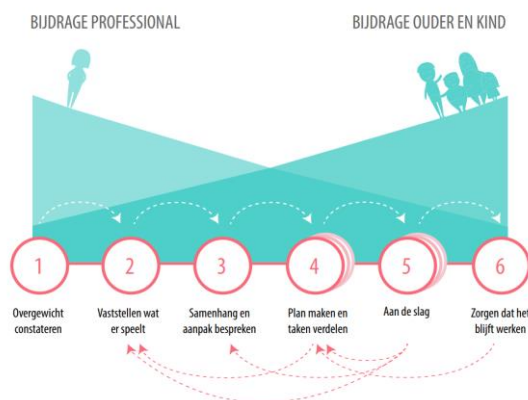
BIJDRAGE PROFESSIONAL

BIJDRAGE OUDER EN KIND

1
Overgewicht constateren

2
Vaststellen wat er speelt

3
Samenhang en aanpak bespreken

4
Plan maken en taken verdelen

5
Aan de slag

6
Zorgen dat het blijft werken